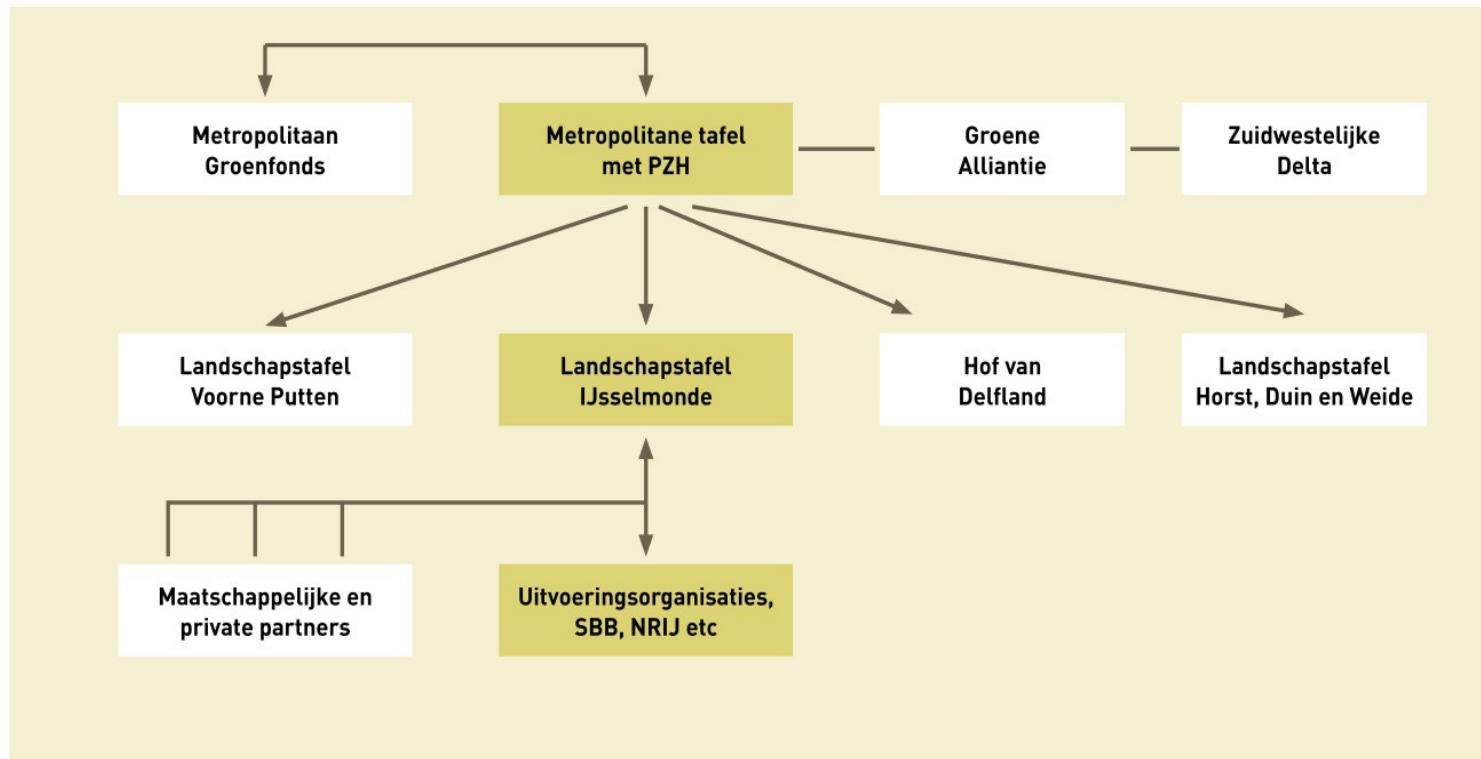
Metropolitaan Groenfonds

Metropolitane tafel met PZH

Groene Alliantie

Zuidwestelijke Delta

Landschapstafel Voorne Putten

Landschapstafel IJsselmonde

Hof van Delfland

Landschapstafel Horst, Duin en Weide

Maatschappelijke en private partners

Uitvoeringsorganisaties, SBB, NRIJ etc